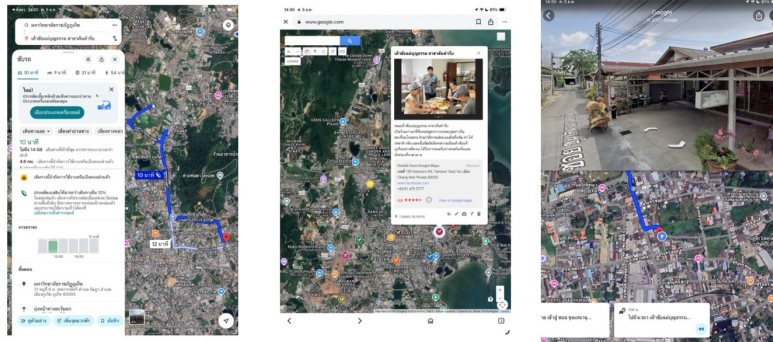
มหาวิทยาลัยราชภัฏภูเก็ต

เจ้าซื่อแม่ยูดรรณ สาขาสิทธาวัน

ขับรถ

10 นาที

ใหม่!

10 นาที

12 นาที

ภาพรวม

ขั้นตอน

14:00 ส. 3 ก.ค.

www.google.com

เจ้าซื่อแม่ยูดรรณ สาขาเดิมบ้าน

www.facebook.com

4.6 ★★★★★

Google

10 นาที

ไปที่ขวา เจ้าซื่อแม่ยูดรรณ